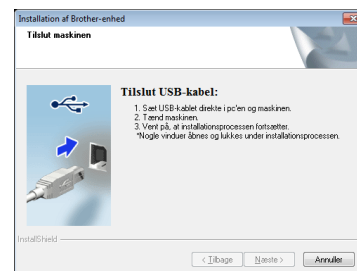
Installation af Brother-enhed

Tilslut maskinen

Tilslut USB-kabel:

1. Sæt USB-kablet direkte i pc'en og maskinen.
2. Tænd maskinen.
3. Vent på, at installationsprocessen fortsætter.
*Nogle vinduer åbnes og lukkes under installationsprocessen.

InstallShield

< Tilbage | Næste > | Annuller